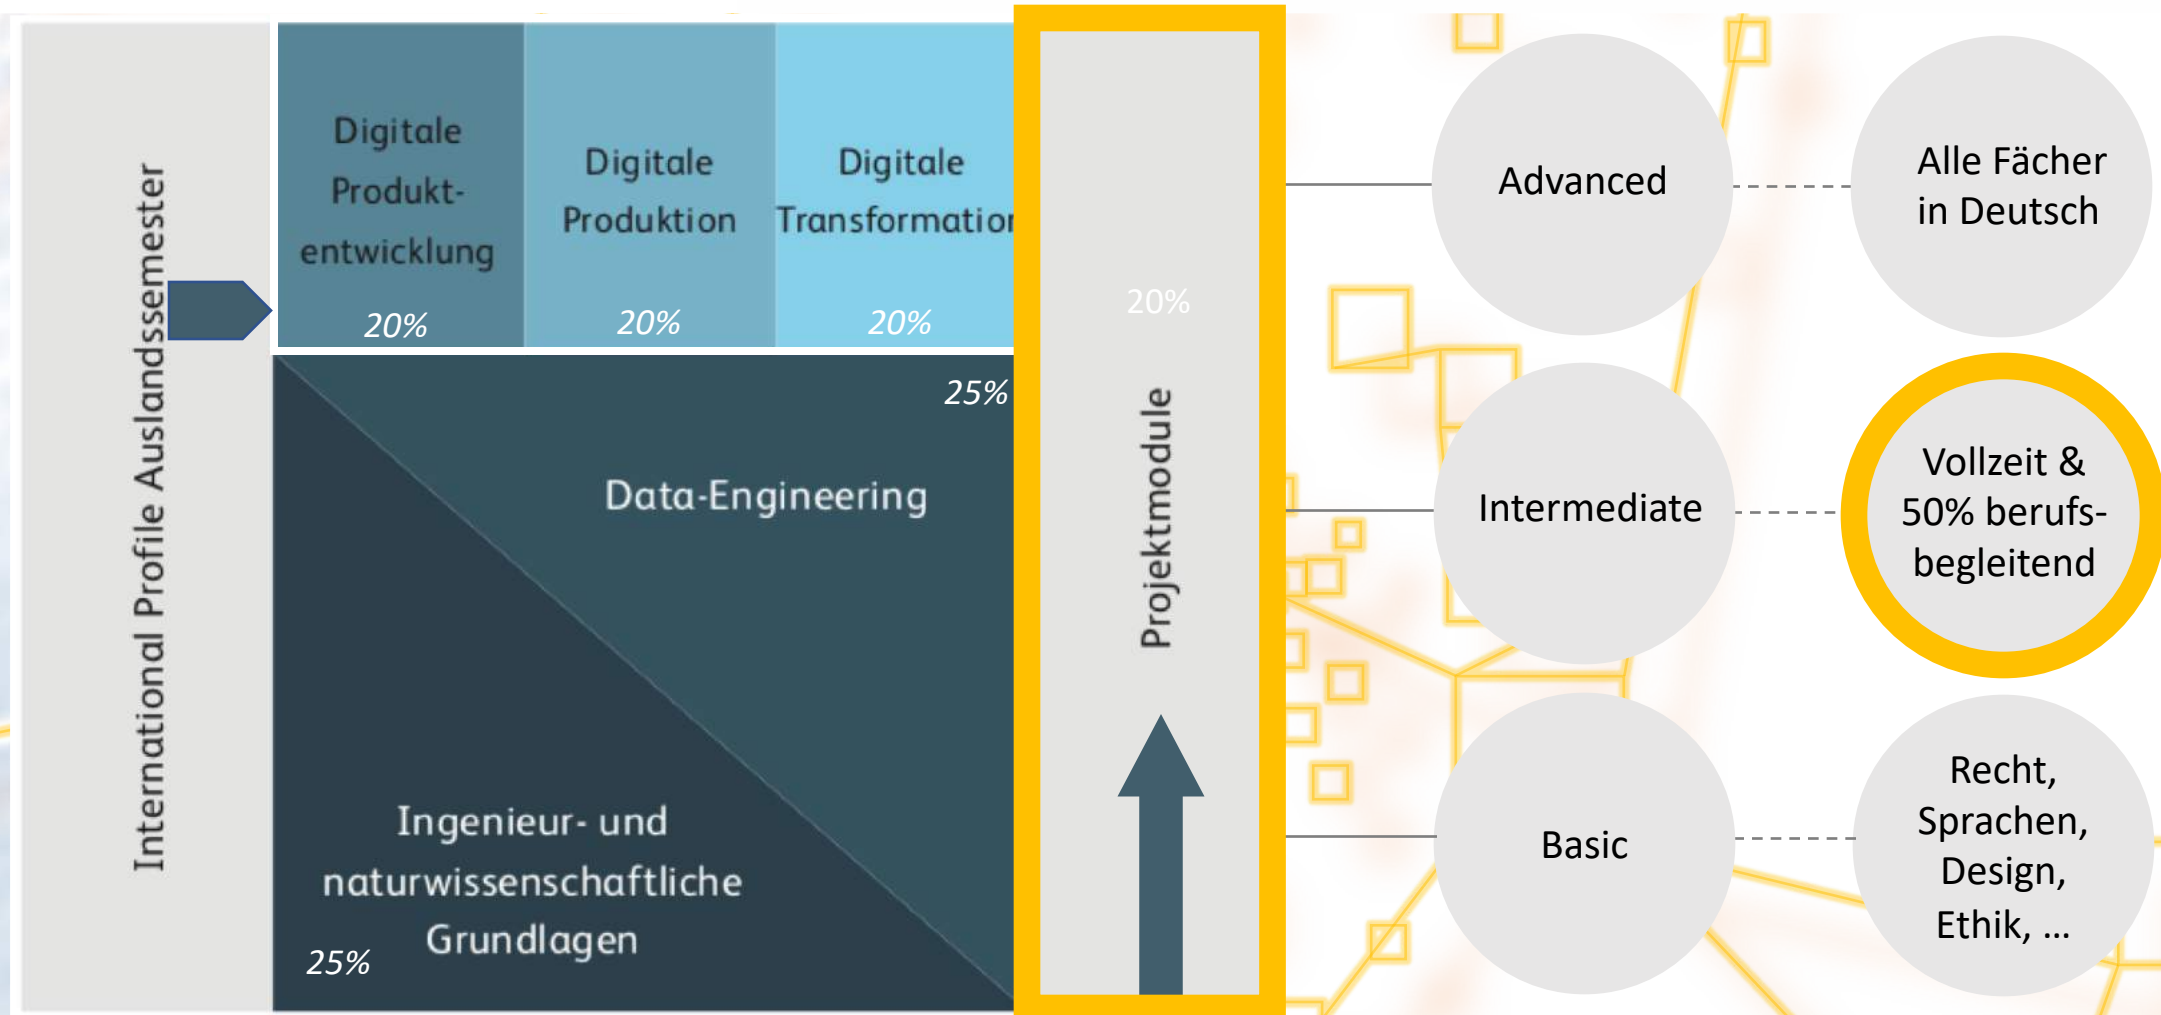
International Profile Auslandssemester

Digitale Produktentwicklung
20%

Digitale Produktion
20%

Digitale Transformation
20%

25%

Data-Engineering

Ingenieur- und naturwissenschaftliche Grundlagen

25%

20%

Projektmodule

Advanced

Alle Fächer in Deutsch

Intermediate

Vollzeit & 50% berufsbegleitend

Basic

Recht, Sprachen, Design, Ethik, ...